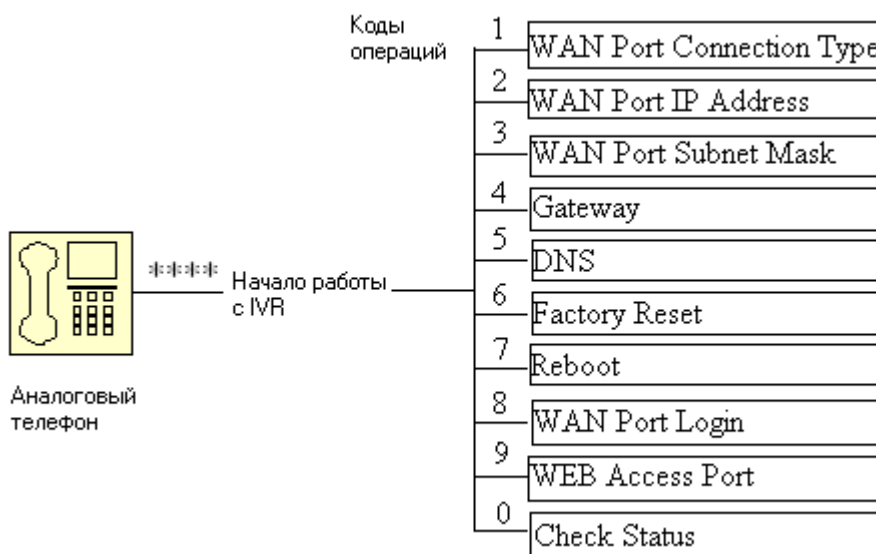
Коды операций

1 WAN Port Connection Type
2 WAN Port IP Address
3 WAN Port Subnet Mask
4 Gateway
5 DNS
6 Factory Reset
7 Reboot
8 WAN Port Login
9 WEB Access Port
0 Check Status

\*\*\*\* Начало работы с IVR

Аналоговый телефон